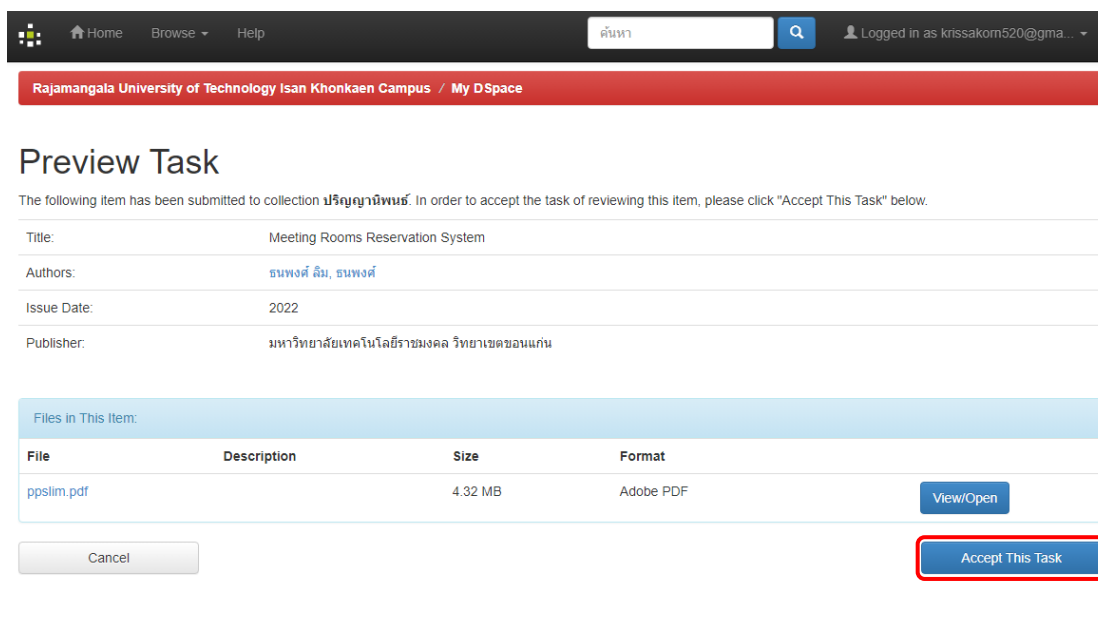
Home Browse Help ค้นหา Logged in as krissakorn520@gma...

Rajamangala University of Technology Isan Khonkaen Campus / My DSpace

Preview Task

The following item has been submitted to collection ปริญญานิพนธ์. In order to accept the task of reviewing this item, please click "Accept This Task" below.

| | |
|---|---|
| Title: | Meeting Rooms Reservation System |
| Authors: | ธนพงศ์ ลิ้ม, ธนพงศ์ |
| Issue Date: | 2022 |
| Publisher: | มหาวิทยาลัยเทคโนโลยีราชมงคล วิทยาเขตขอนแก่น |

Files in This Item:

| File | Description | Size | Format | |
|---|---|---|---|---|
| ppslim.pdf | | 4.32 MB | Adobe PDF | View/Open |

Cancel

Accept This Task